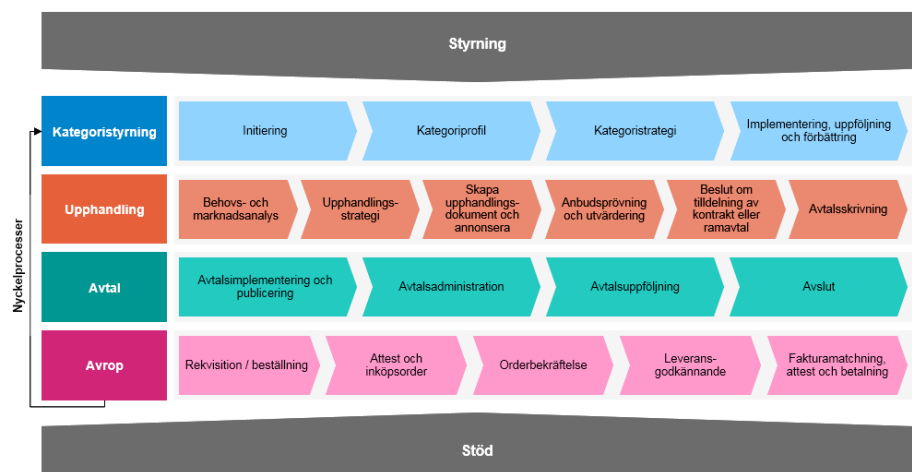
Styrning

Nyckelprocesser

Kategoristyrning

Initiering

Kategoriprofil

Kategoristrategi

Implementering, uppföljning och förbättring

Upphandling

Behovs- och marknadsanalys

Upphandlingsstrategi

Skapa upphandlingsdokument och annonsera

Anbudsprövning och utvärdering

Beslut om tilldelning av kontrakt eller ramavtal

Avtalsskrivning

Avtal

Avtalsimplementering och publicering

Avtalsadministration

Avtalsuppföljning

Avslut

Avrop

Rekvisition / beställning

Attest och inköpsorder

Orderbekräftelse

Leveransgodkännande

Fakturamatchning, attest och betalning

Stöd